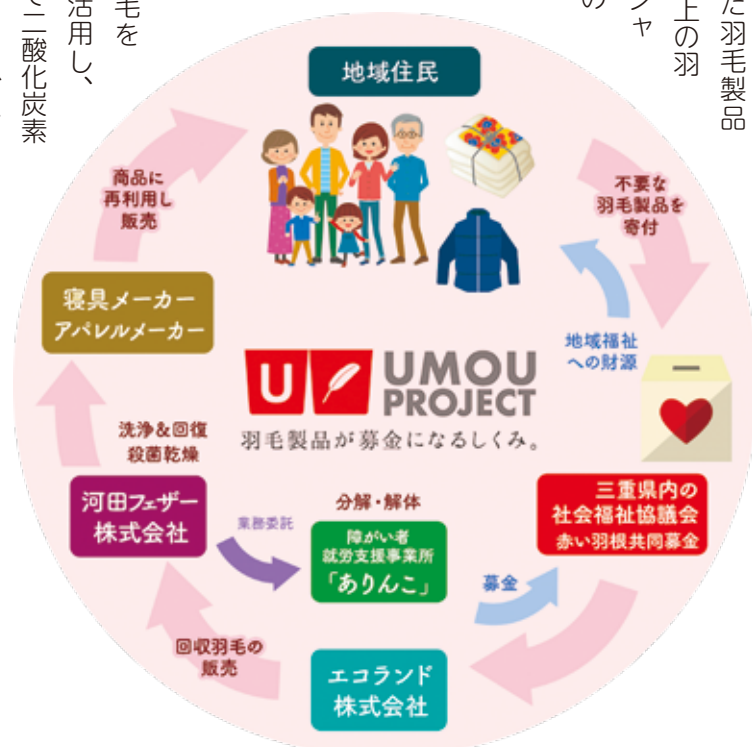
毛を
活用し、
と二酸化炭素

た羽毛製品
上の羽
ンャ
の

地域住民

不要な
羽毛製品を
寄付

地域福祉
への財源

三重県内の
社会福祉協議会
赤い羽根共同募金

募金

エコランド
株式会社

回収羽毛の
販売

河田フェザー
株式会社

業務委託

分解・解体
障がい者
就労支援事業所
「ありんこ」

洗浄＆回復
殺菌乾燥

寝具メーカー
アパレルメーカー

商品に
再利用し
販売

U UMOU PROJECT
羽毛製品が募金になるしくみ。